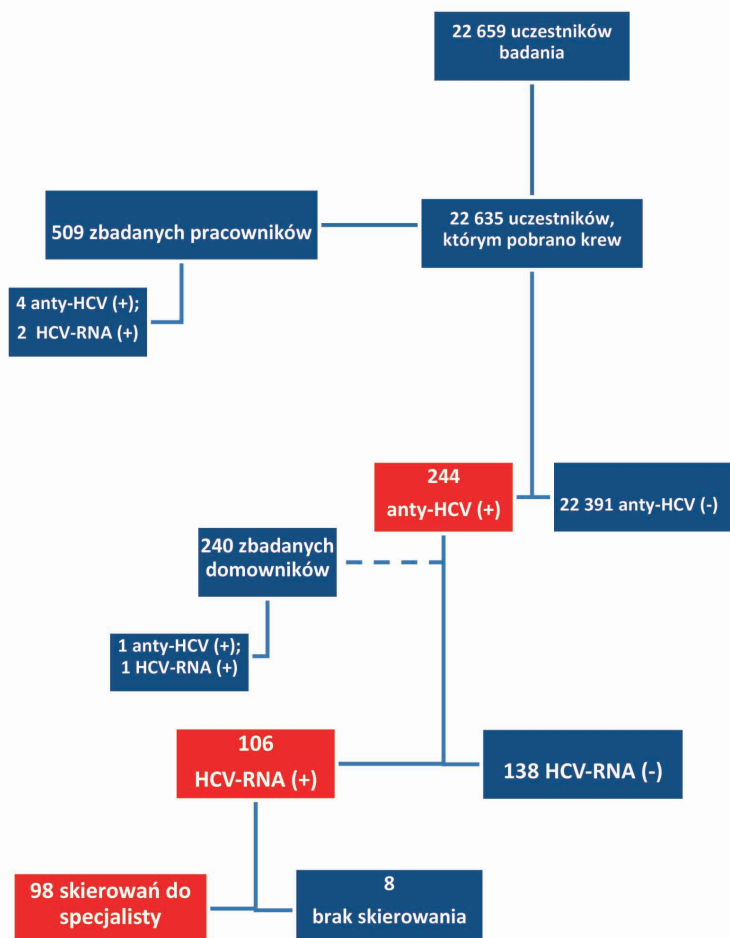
22 659 uczestników badania

509 zbadanych pracowników

22 635 uczestników, którym pobrano krew

4 anty-HCV (+);
2 HCV-RNA (+)

244
anty-HCV (+)

22 391 anty-HCV (-)

240 zbadanych domowników

1 anty-HCV (+);
1 HCV-RNA (+)

106
HCV-RNA (+)

138 HCV-RNA (-)

98 skierowań do specjalisty

8
brak skierowania